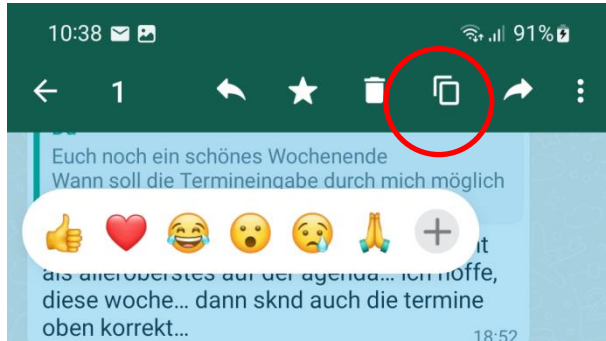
10:38

91%

1

Euch noch ein schönes Wochenende
Wann soll die Termineingabe durch mich möglich

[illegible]t
als allerobersts auf der agenda... ich hoffe, diese woche... dann sknd auch die termine oben korrekt...

18:52